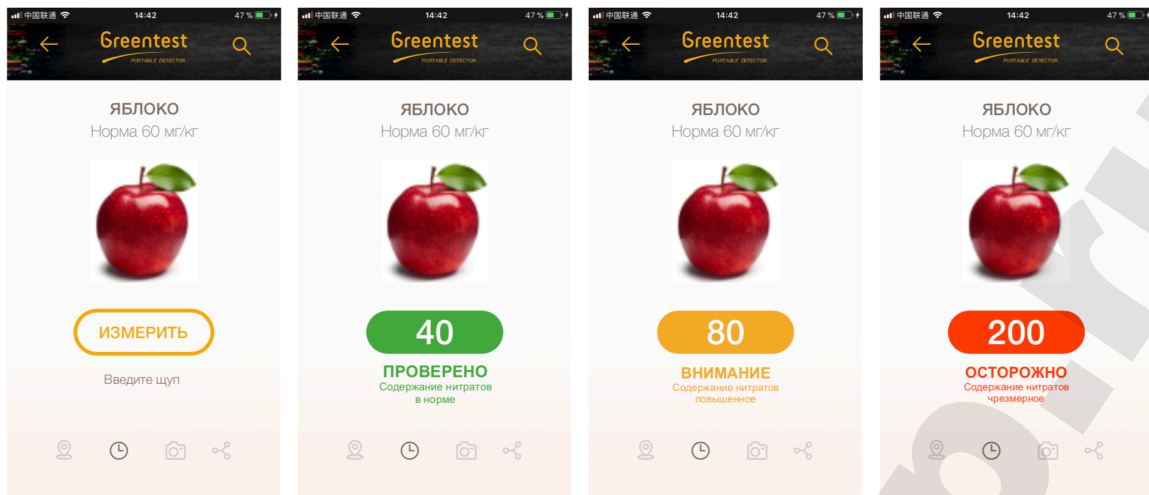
中国联通 14:42 47 %

Greentest
PORTABLE DETECTOR

ЯБЛОКО
Норма 60 мг/кг

ИЗМЕРИТЬ

Введите щуп

中国联通 14:42 47 %

Greentest
PORTABLE DETECTOR

ЯБЛОКО
Норма 60 мг/кг

40

ПРОВЕРЕНО
Содержание нитратов в норме

中国联通 14:42 47 %

Greentest
PORTABLE DETECTOR

ЯБЛОКО
Норма 60 мг/кг

80

ВНИМАНИЕ
Содержание нитратов повышенное

中国联通 14:42 47 %

Greentest
PORTABLE DETECTOR

ЯБЛОКО
Норма 60 мг/кг

200

ОСТОРОЖНО
Содержание нитратов чрезмерное